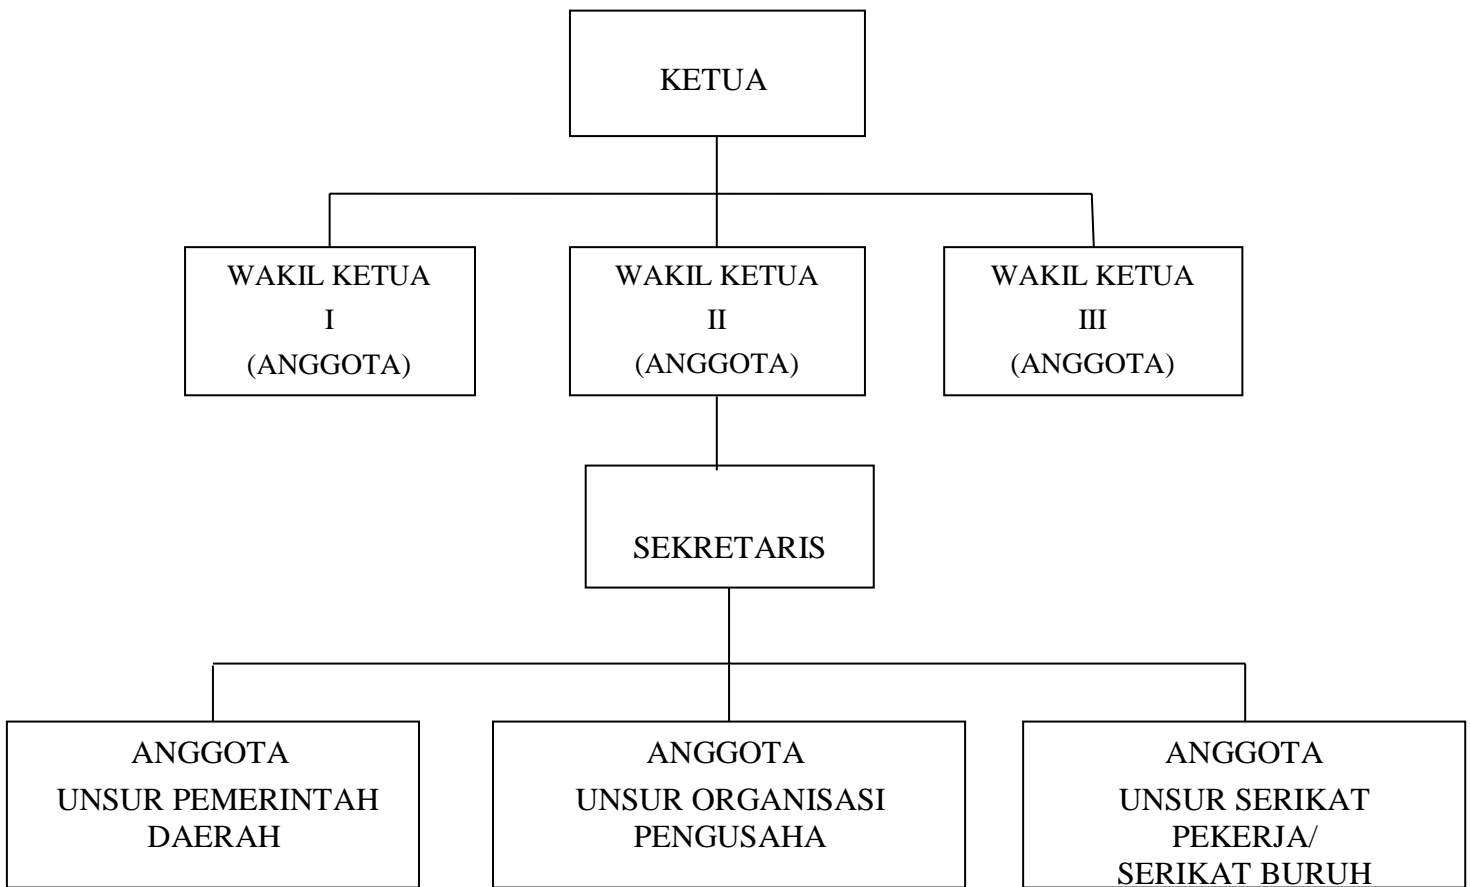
KETUA

WAKIL KETUA
I
(ANGGOTA)

WAKIL KETUA
II
(ANGGOTA)

WAKIL KETUA
III
(ANGGOTA)

SEKRETARIS

ANGGOTA
UNSUR PEMERINTAH DAERAH

ANGGOTA
UNSUR ORGANISASI PENGUSAHA

ANGGOTA
UNSUR SERIKAT PEKERJA/ SERIKAT BURUH